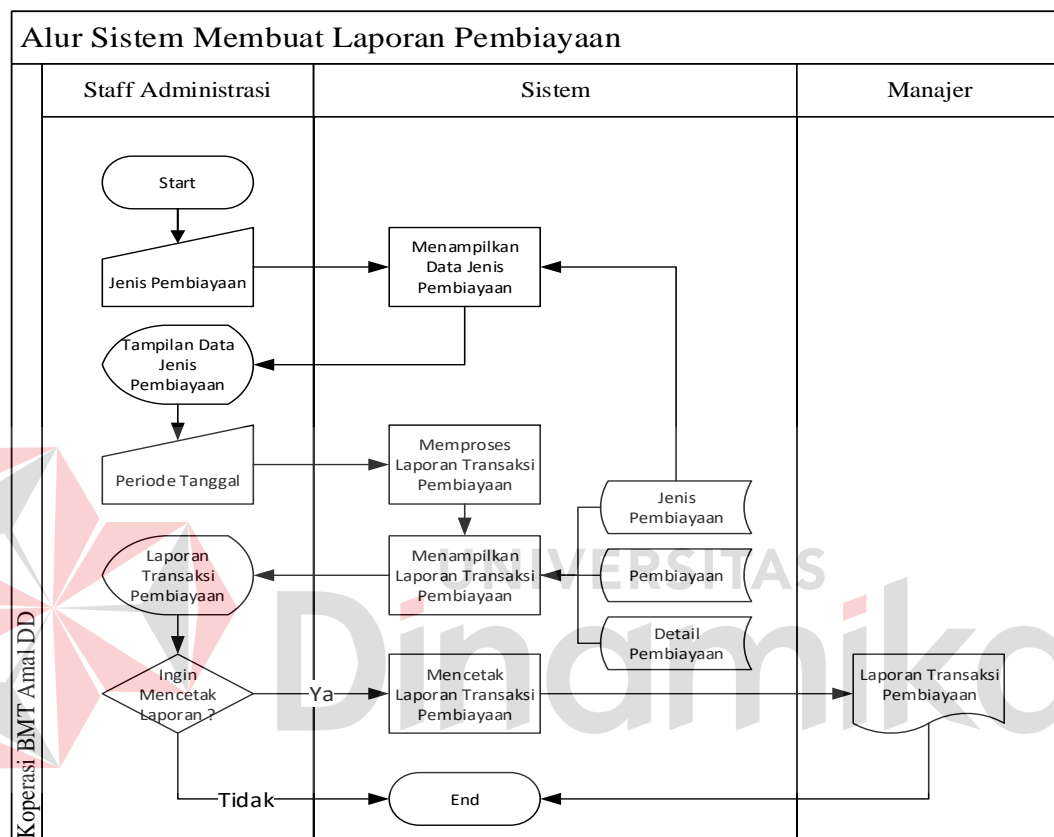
Alur Sistem Membuat Laporan Pembiayaan

Koperasi BMT Amal DD

Staff Administrasi

Sistem

Manajer

Start

Jenis Pembiayaan

Menampilkan Data Jenis Pembiayaan

Tampilan Data Jenis Pembiayaan

Periode Tanggal

Memproses Laporan Transaksi Pembiayaan

Jenis Pembiayaan

Laporan Transaksi Pembiayaan

Menampilkan Laporan Transaksi Pembiayaan

Pembiayaan

Detail Pembiayaan

Ingin Mencetak Laporan ?

Ya

Mencetak Laporan Transaksi Pembiayaan

Laporan Transaksi Pembiayaan

Tidak

End

UNIVERSITAS Dinamika